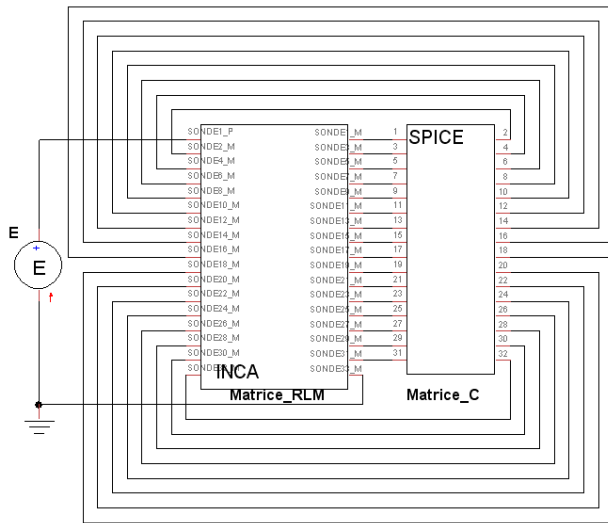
E

E

SONDE1_P
SONDE2_M
SONDE4_M
SONDE6_M
SONDE8_M
SONDE10_M
SONDE12_M
SONDE14_M
SONDE16_M
SONDE18_M
SONDE20_M
SONDE22_M
SONDE24_M
SONDE26_M
SONDE28_M
SONDE30_M
SONDE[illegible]

SONDE_M
SONDE3_M
SONDE5_M
SONDE7_M
SONDE9_M
SONDE1_M
SONDE13_M
SONDE15_M
SONDE17_M
SONDE19_M
SONDE2_M
SONDE23_M
SONDE25_M
SONDE27_M
SONDE29_M
SONDE3_M
SONDE33_M

INCA
Matrice_RLM

1
3
5
7
9
11
13
15
17
19
21
23
25
27
29
31

SPICE

2
4
6
8
10
12
14
16
18
20
22
24
26
28
30
32

Matrice_C